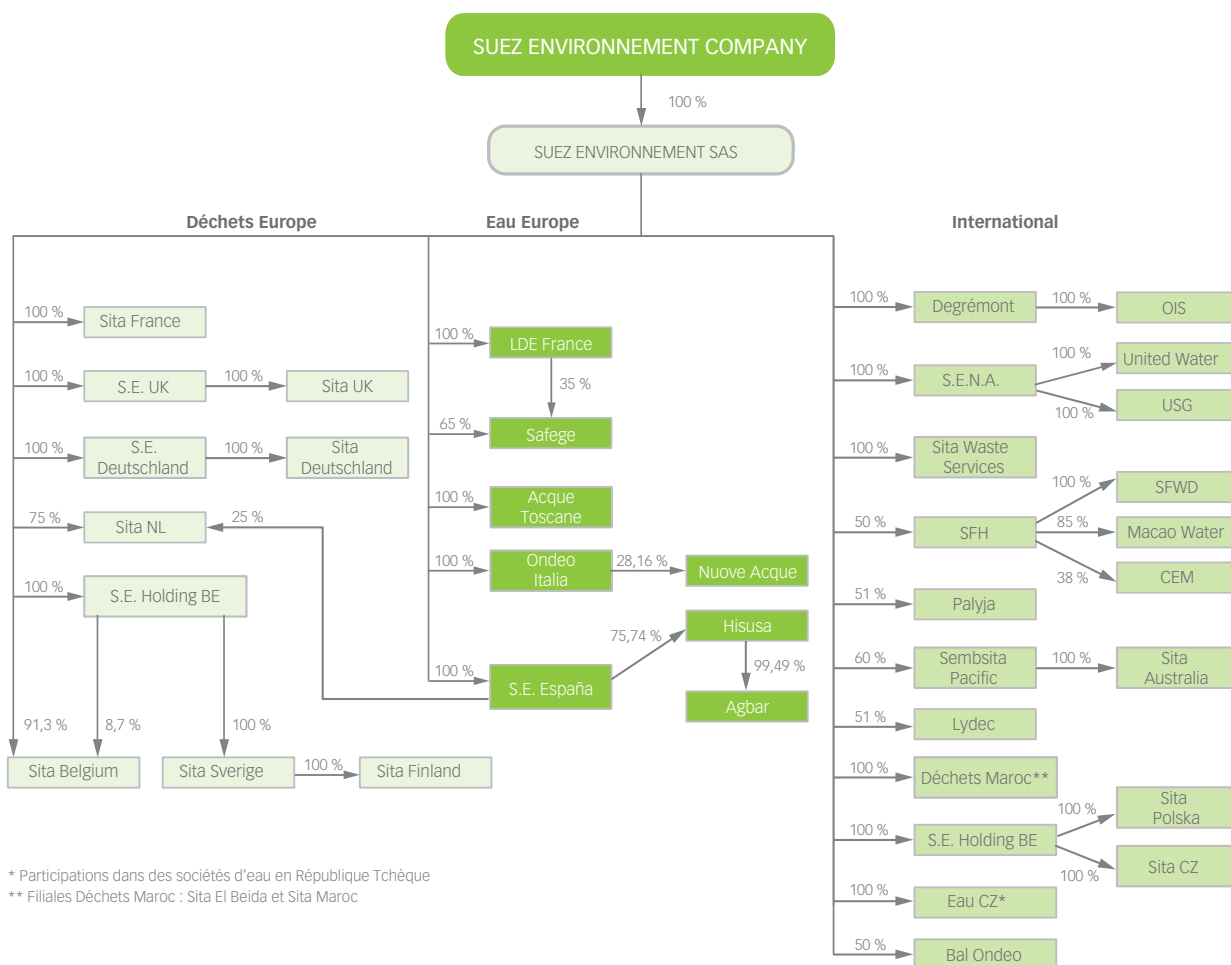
SUEZ ENVIRONNEMENT COMPANY

100 %

SUEZ ENVIRONNEMENT SAS

Déchets Europe

Eau Europe

International

100 % Sita France

100 % S.E. UK 100 % Sita UK

100 % S.E. Deutschland 100 % Sita Deutschland

75 % Sita NL 25 %

100 % S.E. Holding BE

91,3 % 8,7 % 100 %

Sita Belgium

Sita Sverige 100 % Sita Finland

100 % LDE France

35 %

65 % Safege

100 % Acque Toscane

100 % Ondeo Italia 28,16 % Nuove Acque

75,74 % Hisusa

99,49 %

100 % S.E. España

Agbar

100 % Degrémont 100 % OIS

100 % S.E.N.A. 100 % United Water 100 % USG

100 % Sita Waste Services

50 % SFH 100 % SFWD 85 % Macao Water 38 % CEM

51 % Palyja

60 % Sembsita Pacific 100 % Sita Australia

51 % Lydec

100 % Déchets Maroc**

100 % S.E. Holding BE 100 % Sita Polska 100 % Sita CZ

100 % Eau CZ*

50 % Bal Ondeo

* Participations dans des sociétés d'eau en République Tchèque
** Filiales Déchets Maroc : Sita El Beida et Sita Maroc